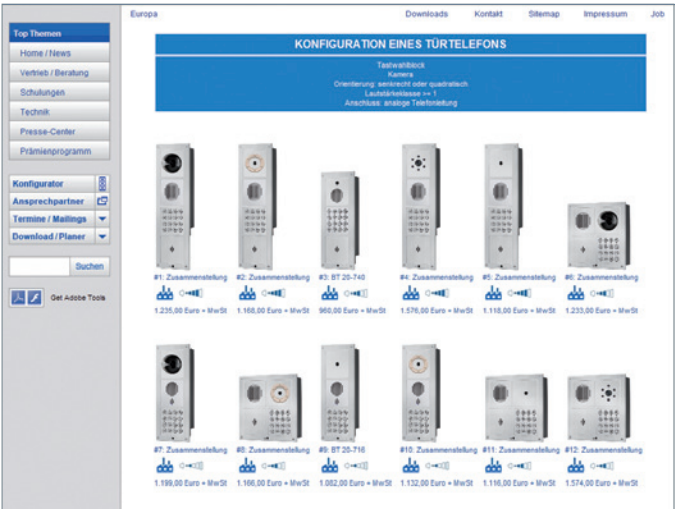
Top Themen
Home / News
Vertrieb / Beratung
Schulungen
Technik
Presse-Center
Prämienprogramm

Konfigurator
Ansprechpartner
Termine / Mailings
Download / Planer

Suchen

Get Adobe Tools

Europa

Downloads Kontakt Sitemap Impressum Job

KONFIGURATION EINES TÜRTELEFONS

Tastwahlblock
Kamera
Orientierung: senkrecht oder quadratisch
Lautstärkeklasse >= 1
Anschluss: analoge Telefonleitung

#1: Zusammenstellung
1.235,00 Euro + MwSt

#2: Zusammenstellung
1.166,00 Euro + MwSt

#3: BT 20-740
960,00 Euro + MwSt

#4: Zusammenstellung
1.576,00 Euro + MwSt

#5: Zusammenstellung
1.118,00 Euro + MwSt

#6: Zusammenstellung
1.233,00 Euro + MwSt

#7: Zusammenstellung
1.199,00 Euro + MwSt

#8: Zusammenstellung
1.166,00 Euro + MwSt

#9: BT 20-716
1.082,00 Euro + MwSt

#10: Zusammenstellung
1.132,00 Euro + MwSt

#11: Zusammenstellung
1.116,00 Euro + MwSt

#12: Zusammenstellung
1.574,00 Euro + MwSt